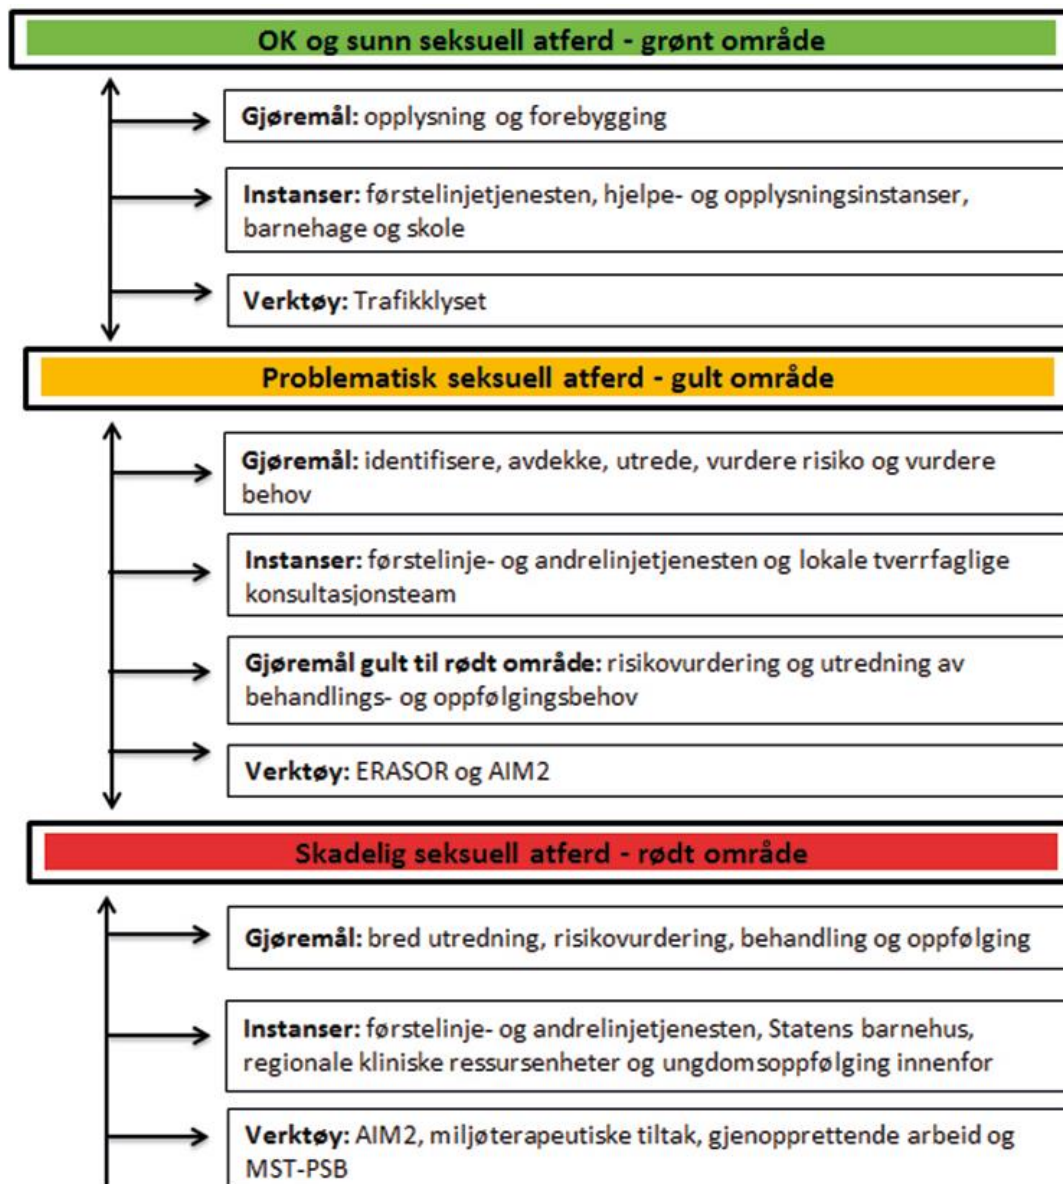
OK og sunn seksuell atferd - grønt område

Gjøremål: opplysning og forebygging

Instanser: førstelinjetjenesten, hjelpe- og opplysningsinstanser, barnehage og skole

Verktøy: Trafikklyset

Problematisk seksuell atferd - gult område

Gjøremål: identifisere, avdekke, utrede, vurdere risiko og vurdere behov

Instanser: førstelinje- og andrelinjetjenesten og lokale tverrfaglige konsultasjonsteam

Gjøremål gult til rødt område: risikovurdering og utredning av behandlings- og oppfølgingsbehov

Verktøy: ERASOR og AIM2

Skadelig seksuell atferd - rødt område

Gjøremål: bred utredning, risikovurdering, behandling og oppfølging

Instanser: førstelinje- og andrelinjetjenesten, Statens barnehus, regionale kliniske ressursenheter og ungdomsoppfølging innenfor

Verktøy: AIM2, miljøterapeutiske tiltak, gjenopprettende arbeid og MST-PSB